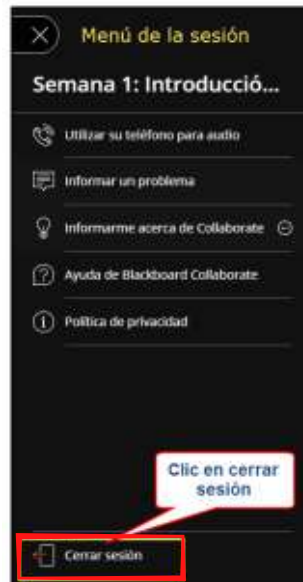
Menú de la sesión

Semana 1: Introducció...

Utilizar su teléfono para audio

Informar un problema

Informarme acerca de Collaborate

Ayuda de Blackboard Collaborate

Política de privacidad

Clic en cerrar sesión

Cerrar sesión